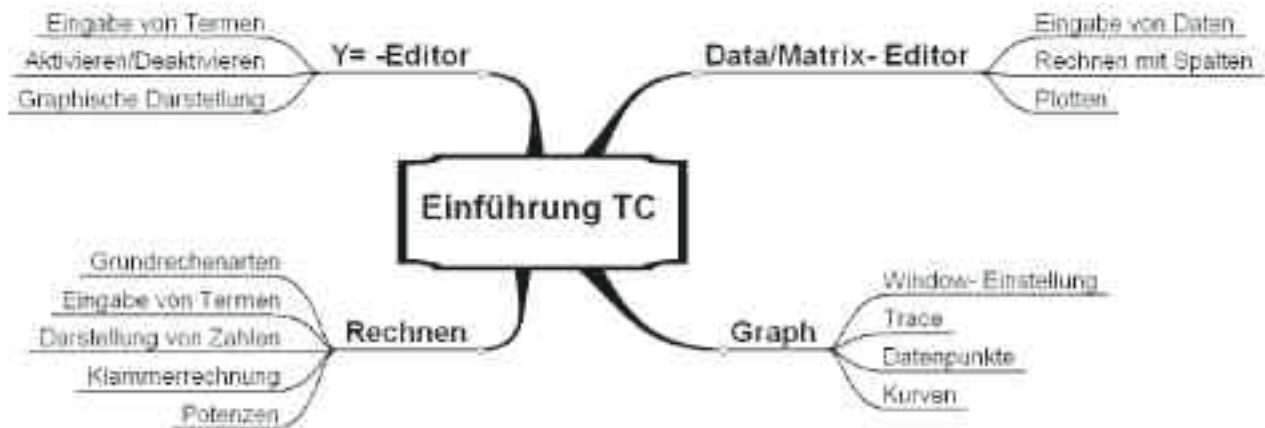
Einführung TC

Y= -Editor
Eingabe von Termen
Aktivieren/Deaktivieren
Graphische Darstellung

Data/Matrix- Editor
Eingabe von Daten
Rechnen mit Spalten
Plotten

Rechnen
Grundrechenarten
Eingabe von Termen
Darstellung von Zahlen
Klammerrechnung
Potenzen

Graph
Window- Einstellung
Trace
Datenpunkte
Kurven